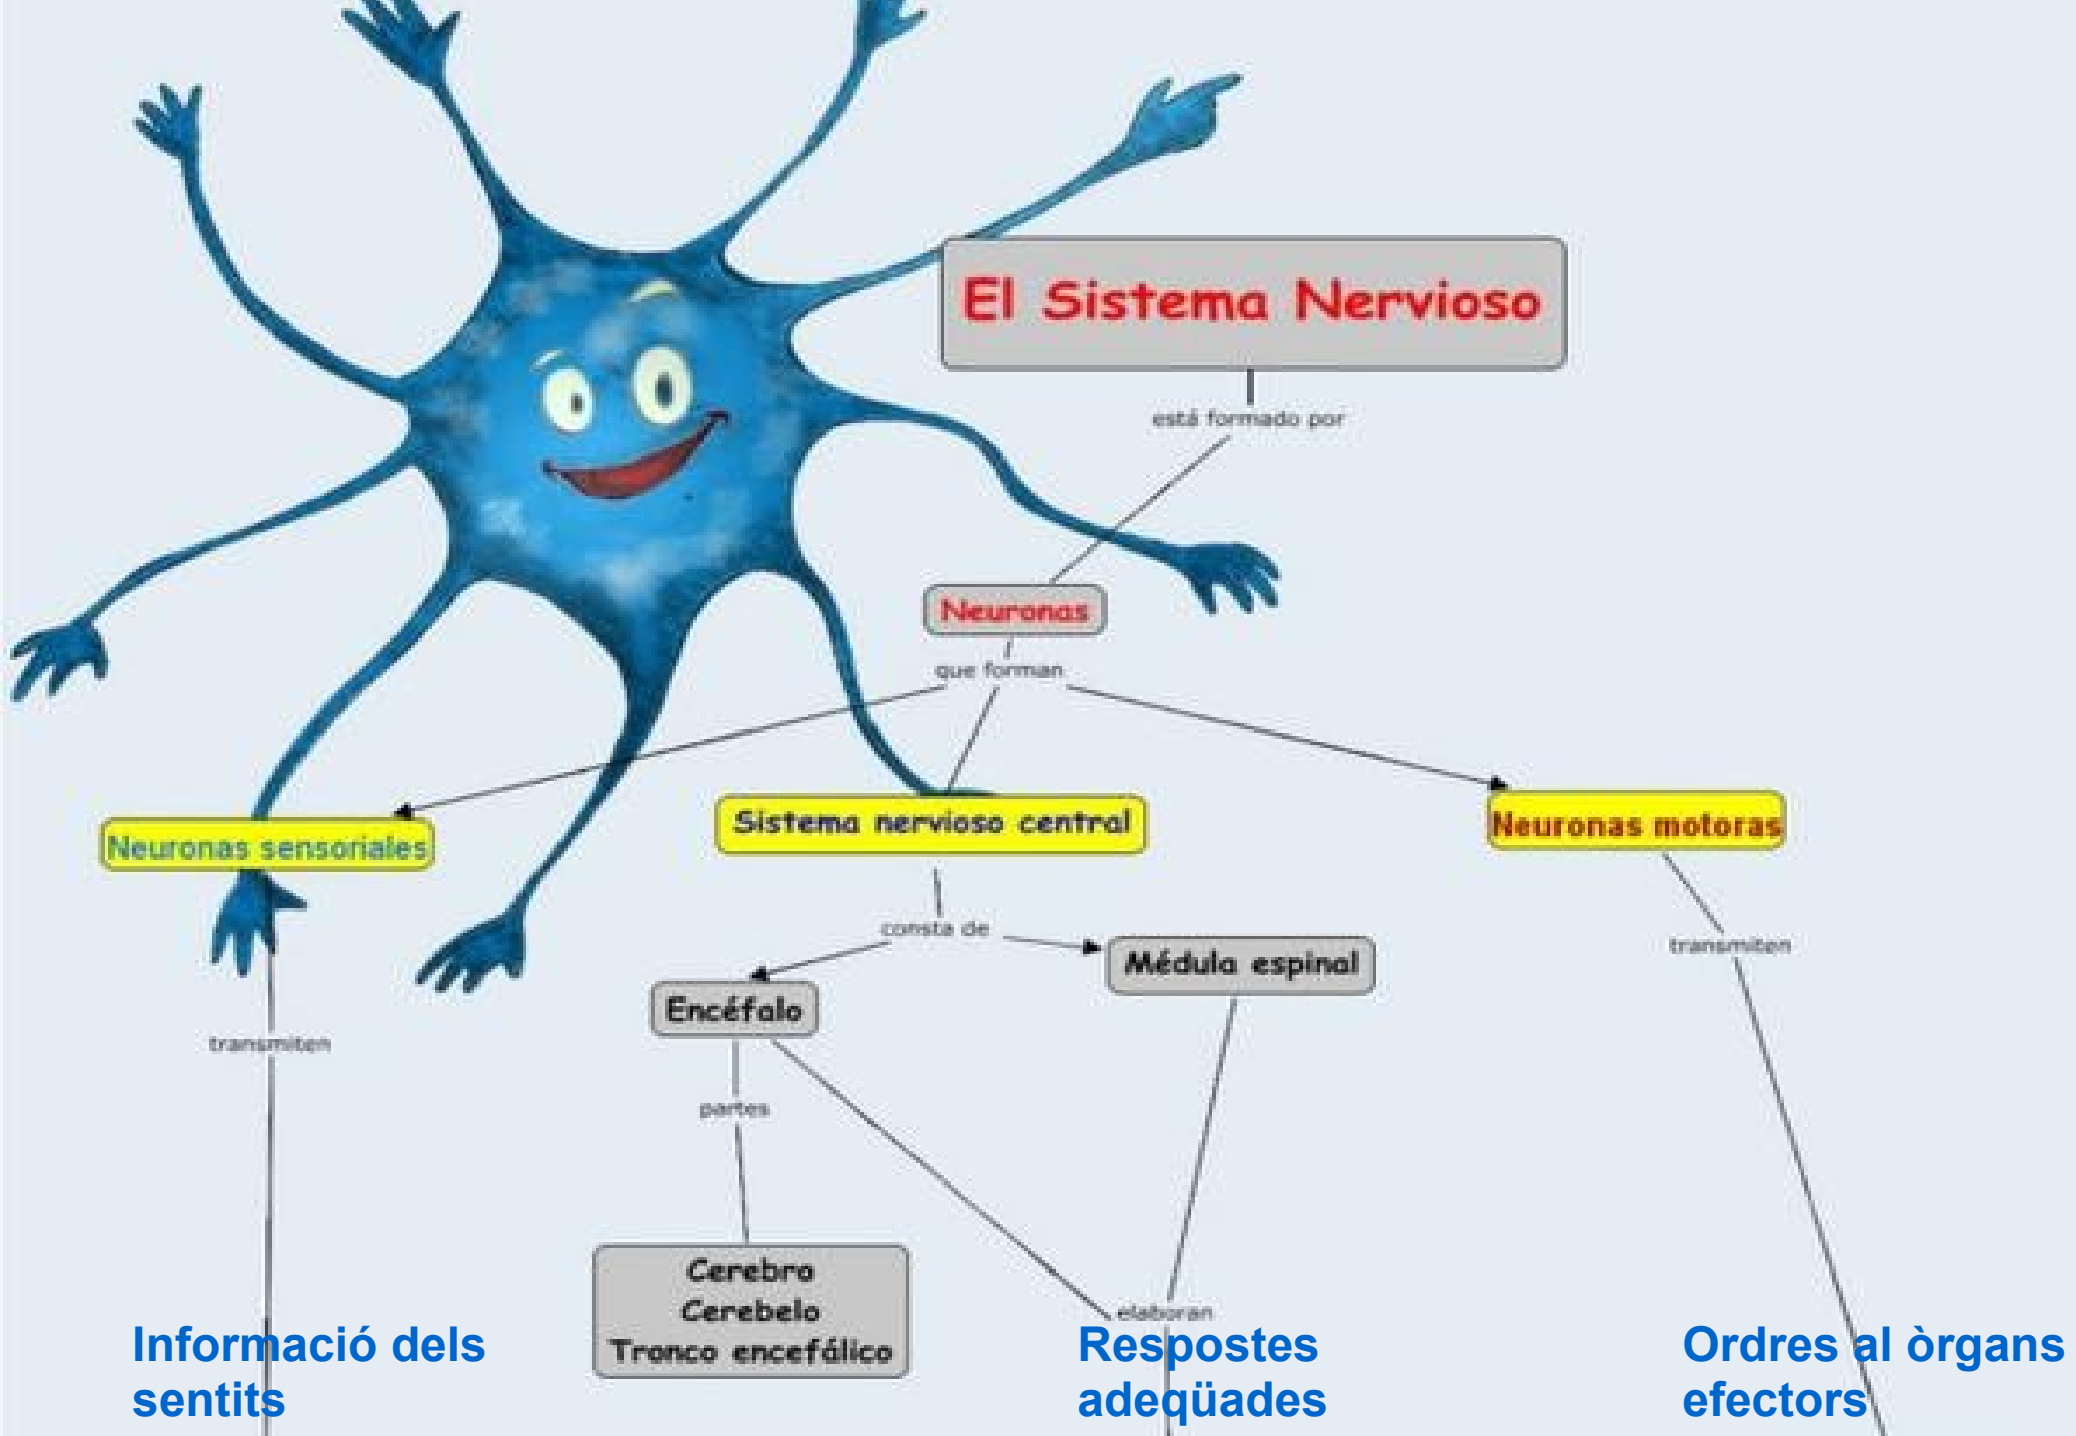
El Sistema Nervioso

está formado por

Neuronas

que forman

Neuronas sensoriales

Sistema nervioso central

Neuronas motoras

consta de

Encéfalo

Médula espinal

transmiten

partes

transmiten

Cerebro
Cerebelo
Tronco encefálico

elaboran

Informació dels sentits

Respostes adeqüades

Ordres al òrgans efectors